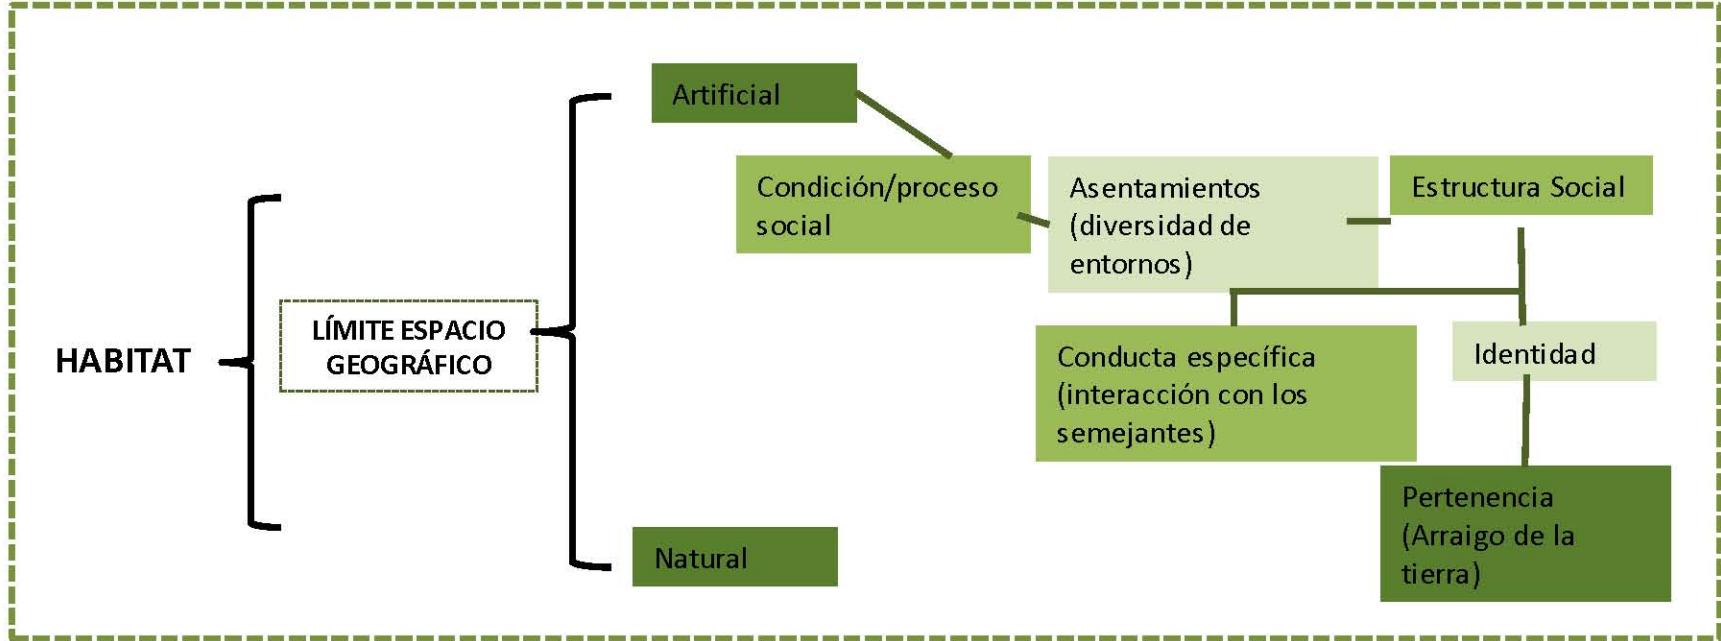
HABITAT

LÍMITE ESPACIO GEOGRÁFICO

Artificial

Condición/proceso social

Asentamientos (diversidad de entornos)

Estructura Social

Conducta específica (interacción con los semejantes)

Identidad

Pertenencia (Arraigo de la tierra)

Natural